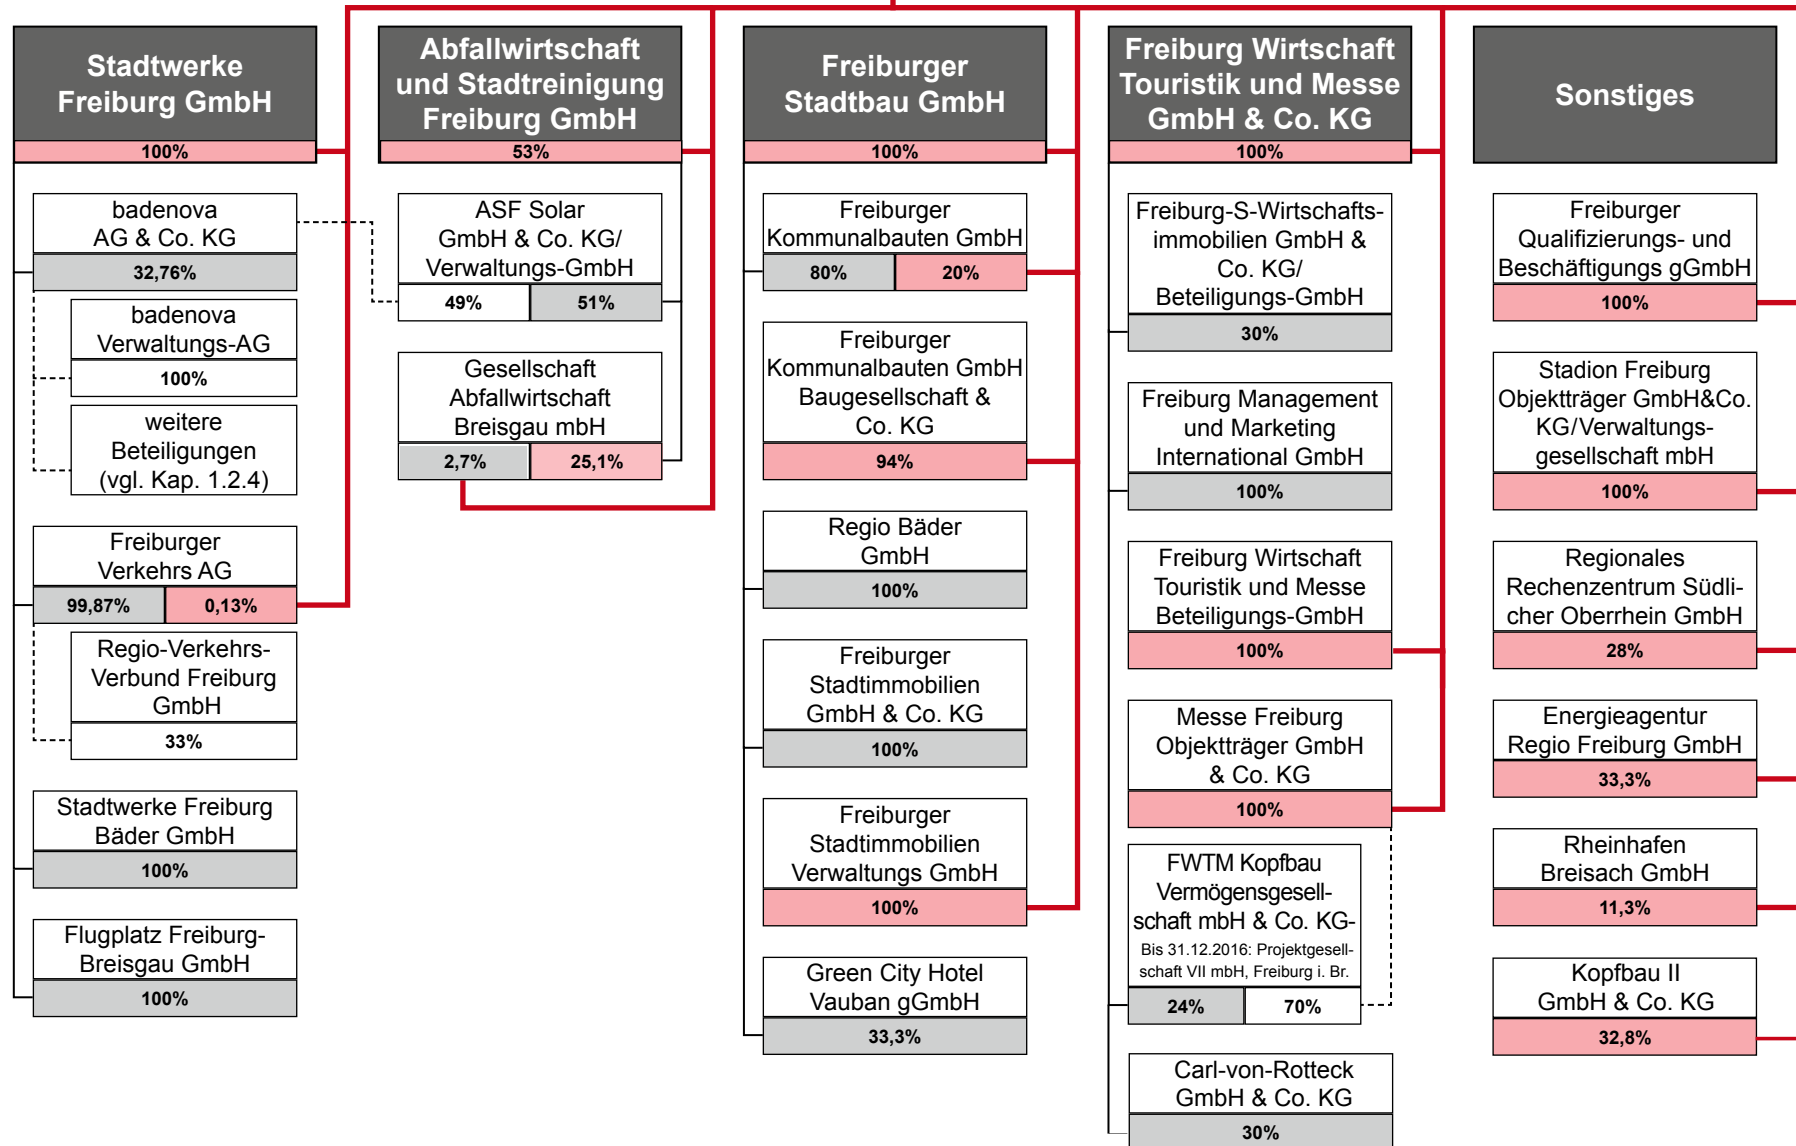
Stadtwerke Freiburg GmbH
100%

badenova AG & Co. KG
32,76%

badenova Verwaltungs-AG
100%

weitere Beteiligungen (vgl. Kap. 1.2.4)

Freiburger Verkehrs AG
99,87% 0,13%

Regio-Verkehrs-Verbund Freiburg GmbH
33%

Stadtwerke Freiburg Bäder GmbH
100%

Flugplatz Freiburg-Breisgau GmbH
100%

Abfallwirtschaft und Stadtreinigung Freiburg GmbH
53%

ASF Solar GmbH & Co. KG/ Verwaltungs-GmbH
49% 51%

Gesellschaft Abfallwirtschaft Breisgau mbH
2,7% 25,1%

Freiburger Stadtbau GmbH
100%

Freiburger Kommunalbauten GmbH
80% 20%

Freiburger Kommunalbauten GmbH Baugesellschaft & Co. KG
94%

Regio Bäder GmbH
100%

Freiburger Stadtimmobilien GmbH & Co. KG
100%

Freiburger Stadtimmobilien Verwaltungs GmbH
100%

Green City Hotel Vauban gGmbH
33,3%

Freiburg Wirtschaft Touristik und Messe GmbH & Co. KG
100%

Freiburg-S-Wirtschaftsimmobilien GmbH & Co. KG/ Beteiligungs-GmbH
30%

Freiburg Management und Marketing International GmbH
100%

Freiburg Wirtschaft Touristik und Messe Beteiligungs-GmbH
100%

Messe Freiburg Objektträger GmbH & Co. KG
100%

FWTM Kopfbau Vermögensgesellschaft mbH & Co. KG-
Bis 31.12.2016: Projektgesellschaft VII mbH, Freiburg i. Br.
24% 70%

Carl-von-Rotteck GmbH & Co. KG
30%

Sonstiges

Freiburger Qualifizierungs- und Beschäftigungs gGmbH
100%

Stadion Freiburg Objektträger GmbH&Co. KG/Verwaltungsgesellschaft mbH
100%

Regionales Rechenzentrum Südlicher Oberrhein GmbH
28%

Energieagentur Regio Freiburg GmbH
33,3%

Rheinhafen Breisach GmbH
11,3%

Kopfbau II GmbH & Co. KG
32,8%